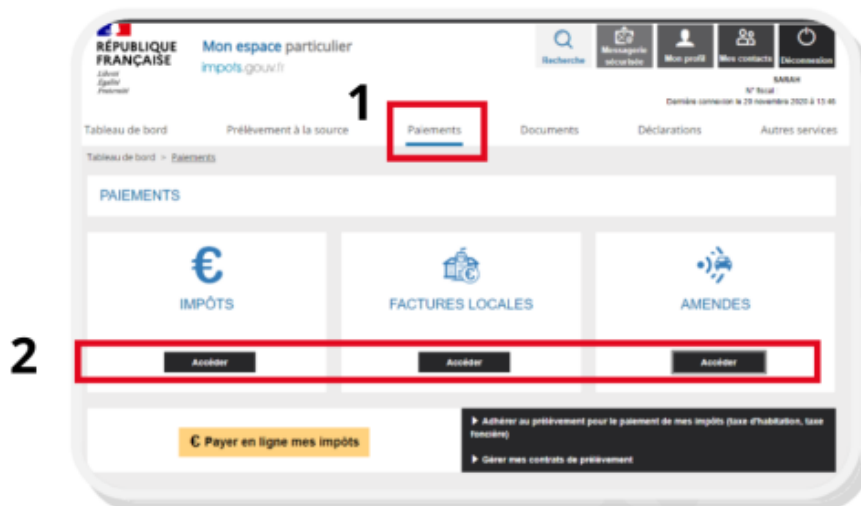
RÉPUBLIQUE FRANÇAISE
Liberté
Égalité
Fraternité

Mon espace particulier
impots.gouv.fr

Recherche
Messagerie sécurisée
Mon profil
Mes contacts
Déconnexion

SARAH
N° fiscal
Dernière connexion le 29 novembre 2020 à 13:46

1

Tableau de bord
Prélèvement à la source
Paiements
Documents
Déclarations
Autres services

Tableau de bord > Paiements

PAIEMENTS

€
IMPÔTS

FACTURES LOCALES

AMENDES

2

Accéder
Accéder
Accéder

€ Payer en ligne mes impôts

Adhérer au prélèvement pour le paiement de mes impôts (taxe d'habitation, taxe foncière)

Gérer mes contrats de prélèvement